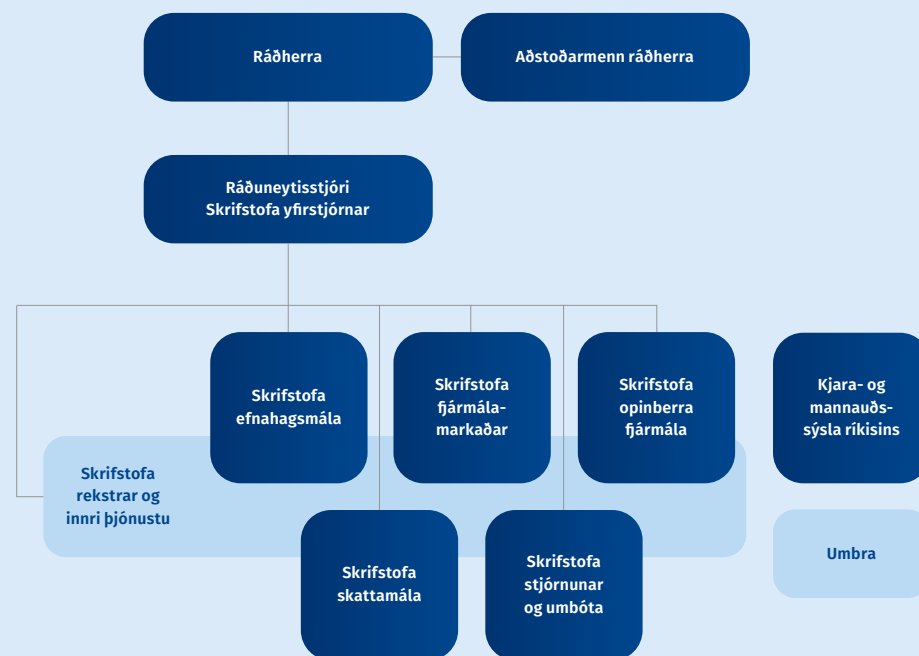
Ráðherra

Aðstoðarmenn ráðherra

Ráðuneytisstjóri
Skrifstofa yfirstjórnar

Skrifstofa efnahagsmála

Skrifstofa fjármálamarkaðar

Skrifstofa opinberra fjármála

Kjara- og mannauðssýsla ríkisins

Skrifstofa rekstrar og innri þjónustu

Skrifstofa skattamála

Skrifstofa stjórnunar og umbóta

Umbra